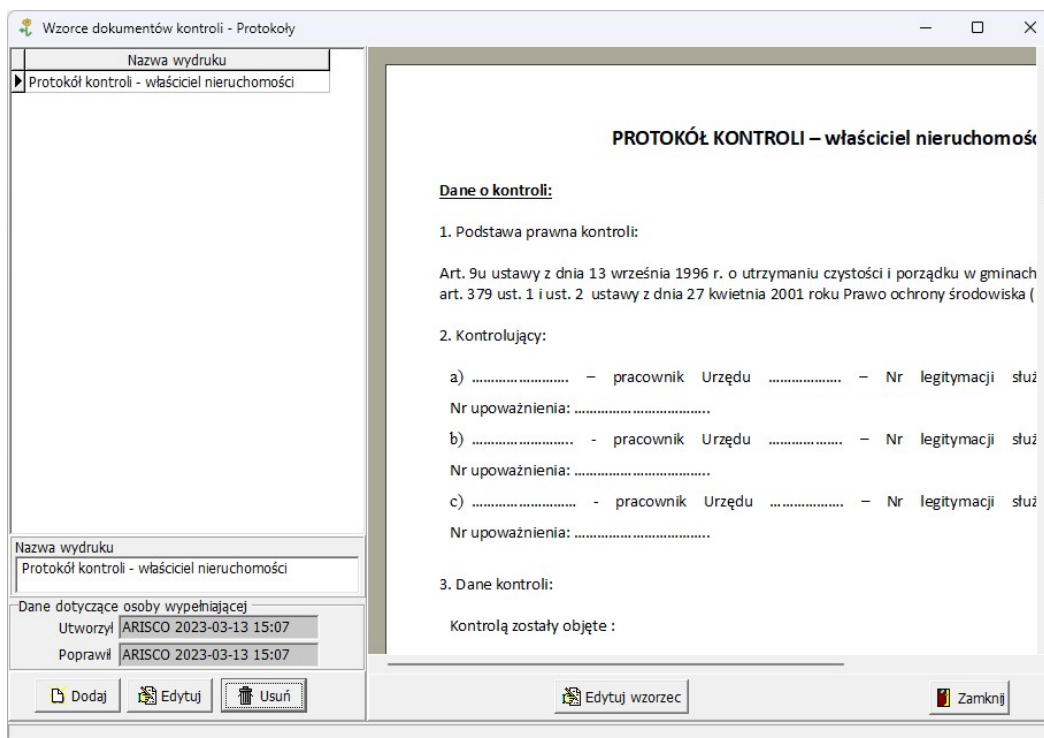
Wzorce dokumentów kontroli - Protokoły

Nazwa wydruku
Protokół kontroli - właściciel nieruchomości

PROTOKÓŁ KONTROLI – właściciel nieruchomośc

Dane o kontroli:

1. Podstawa prawna kontroli:

Art. 9u ustawy z dnia 13 września 1996 r. o utrzymaniu czystości i porządku w gminach art. 379 ust. 1 i ust. 2 ustawy z dnia 27 kwietnia 2001 roku Prawo ochrony środowiska (

2. Kontrolujący:

a) …………………… – pracownik Urzędu ……………… – Nr legitymacji służ

Nr upoważnienia: ……………………………

b) …………………… - pracownik Urzędu ……………… – Nr legitymacji służ

Nr upoważnienia: ……………………………

c) …………………… - pracownik Urzędu ……………… – Nr legitymacji służ

Nr upoważnienia: ……………………………

3. Dane kontroli:

Kontrolą zostały objęte :

Nazwa wydruku
Protokół kontroli - właściciel nieruchomości

Dane dotyczące osoby wypełniającej
Utworzył ARISCO 2023-03-13 15:07
Poprawił ARISCO 2023-03-13 15:07

Dodaj Edytuj Usuń

Edytuj wzorzec

Zamknij